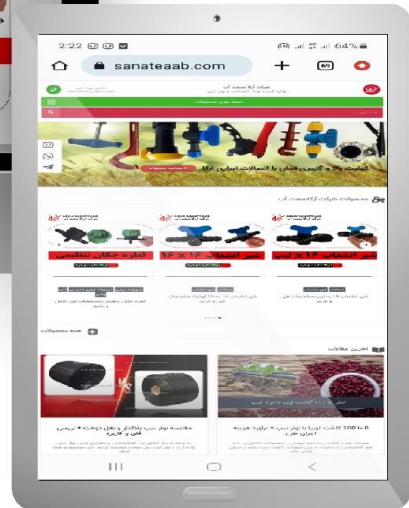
2:22
64%
sanateaab.com
کیفیت بالا + قیمت ارزان با انشعابات آبیاری ارکا
محصولات شرکت ارکا صنعت آب
شیر انشعاب ۱۶ × ۱۶
شیر انشعاب ۱۶ به لیت
قطره چکان تنظیمی
همه محصولات
آخرین مقالات
مقایسه نوار تیپ پلاکدار و نوار درزدار؛ بررسی فنی و کاربردی
۰ تا ۱۰۰ کاشت لوبیا با نوار تیپ + برآورد هزینه